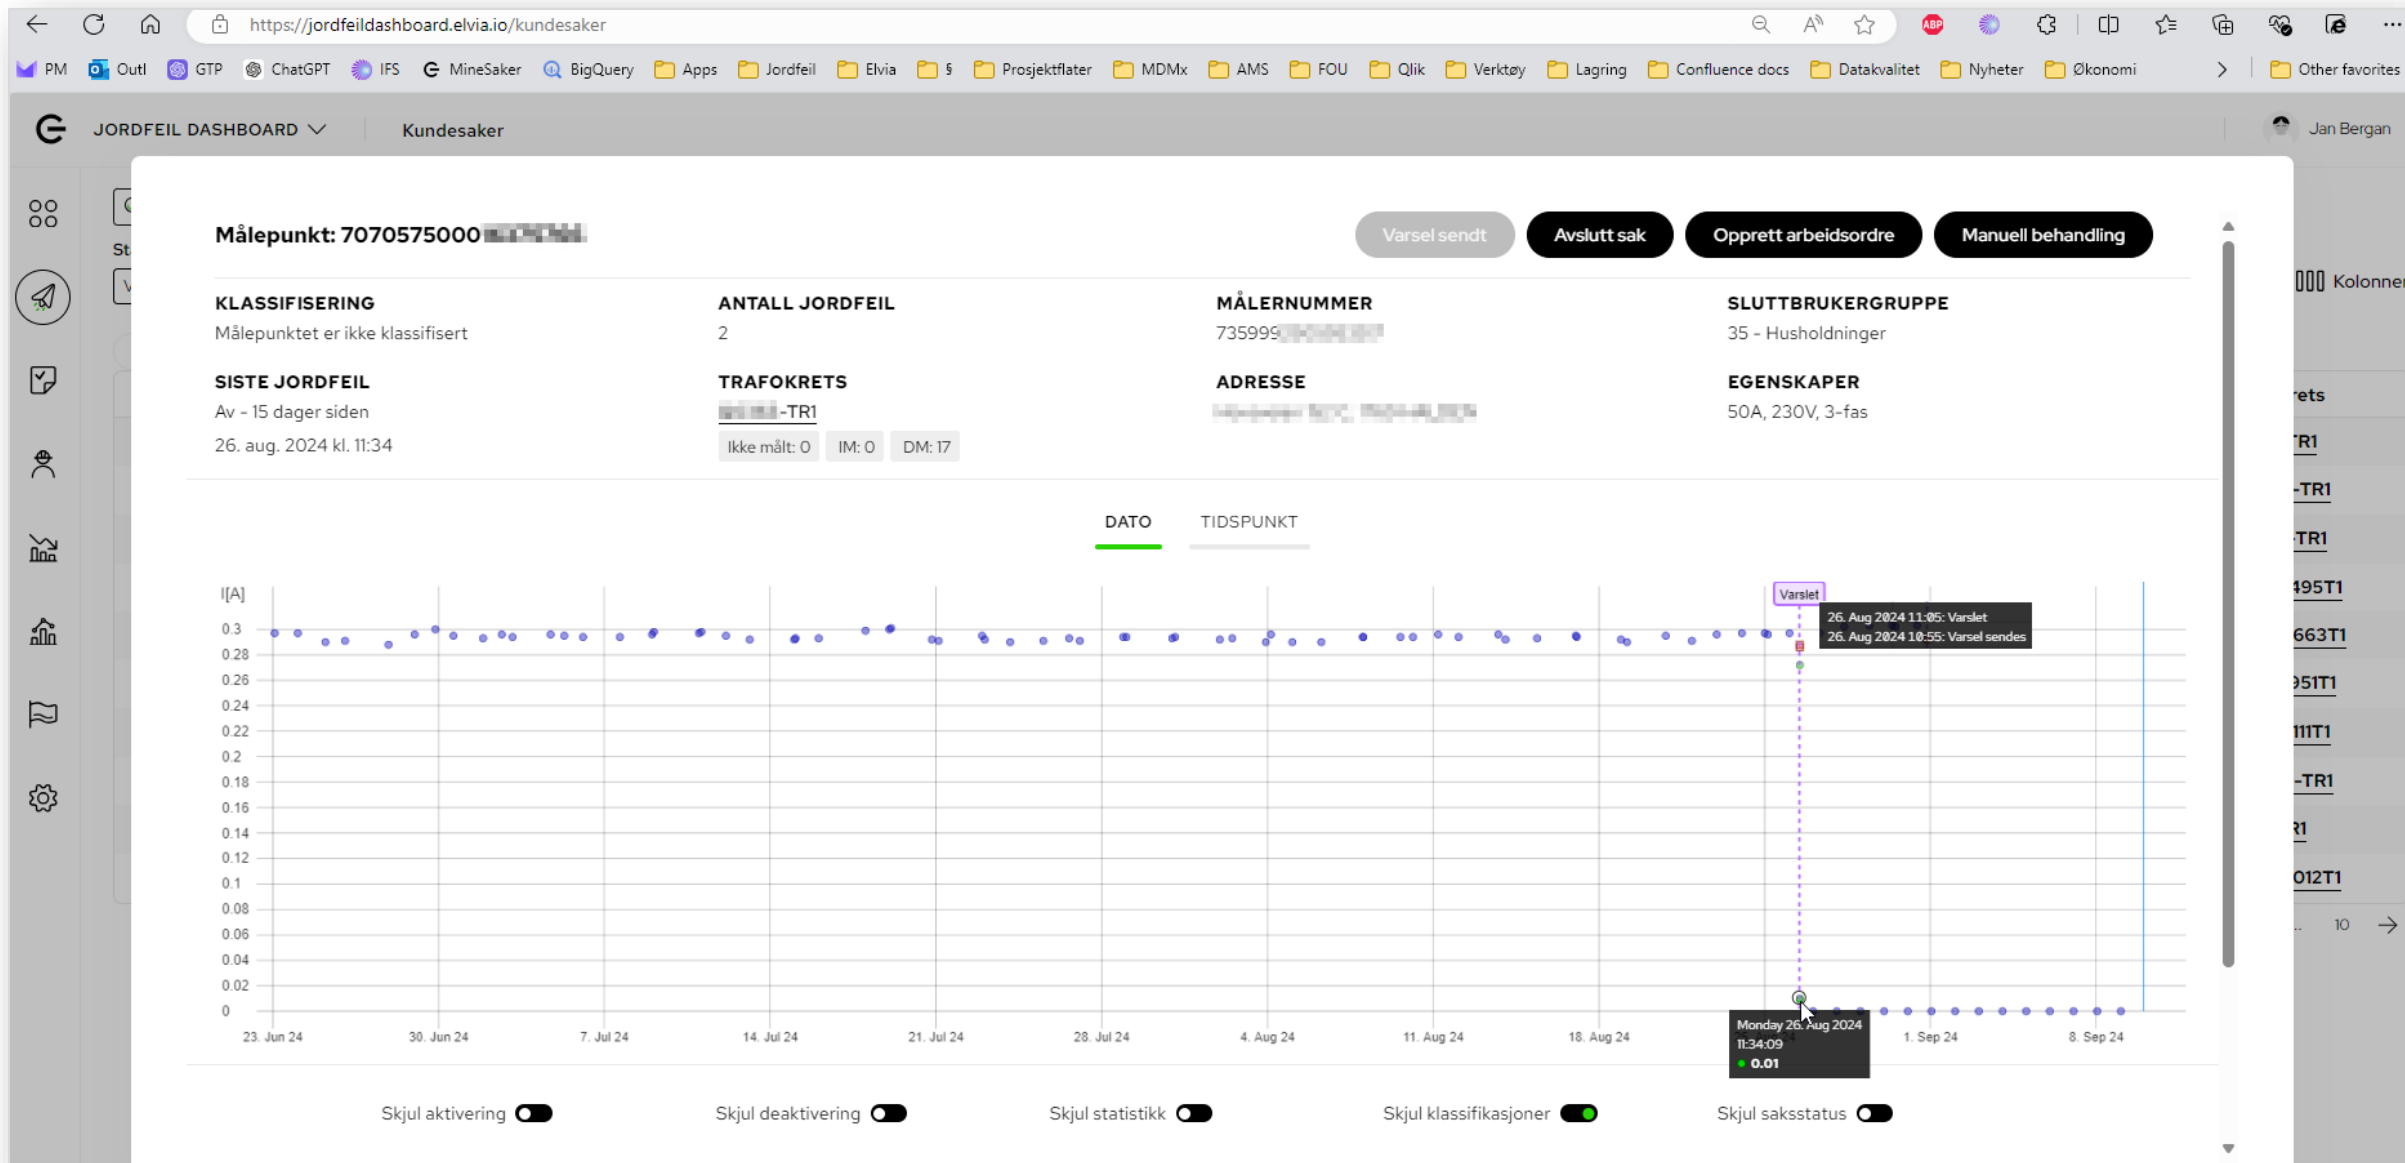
https://jordfeildashboard.elvia.io/kundesaker

PM Outl GTP ChatGPT IFS MineSaker BigQuery Apps Jordfeil Elvia § Prosjektflater MDMx AMS FOU Qlik Verktøy Lagring Confluence docs Datakvalitet Nyheter Økonomi Other favorites

JORDFEIL DASHBOARD Kundesaker Jan Bergan

Målepunkt: 7070575000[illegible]

Varsel sendt Avslutt sak Opprett arbeidsordre Manuell behandling

KLASSIFISERING
Målepunktet er ikke klassifisert

ANTALL JORDFEIL
2

MÅLERNUMMER
735999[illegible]

SLUTTBRUKERGRUPPE
35 - Husholdninger

SISTE JORDFEIL
Av - 15 dager siden
26. aug. 2024 kl. 11:34

TRAFOKRETS
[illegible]-TR1
Ikke målt: 0 IM: 0 DM: 17

ADRESSE
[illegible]

EGENSKAPER
50A, 230V, 3-fas

DATO TIDSPUNKT

I[A]
0.3 0.28 0.26 0.24 0.22 0.2 0.18 0.16 0.14 0.12 0.1 0.08 0.06 0.04 0.02 0

Varslet
26. Aug 2024 11:05: Varslet
26. Aug 2024 10:55: Varsel sendes

23. Jun 24 30. Jun 24 7. Jul 24 14. Jul 24 21. Jul 24 28. Jul 24 4. Aug 24 11. Aug 24 18. Aug 24 1. Sep 24 8. Sep 24

Monday 26. Aug 2024
11:34:09
0.01

Skjul aktivering Skjul deaktivering Skjul statistikk Skjul klassifikasjoner Skjul saksstatus

Kolonner
rets
TR1
-TR1
-TR1
495T1
663T1
951T1
111T1
-TR1
R1
012T1
10